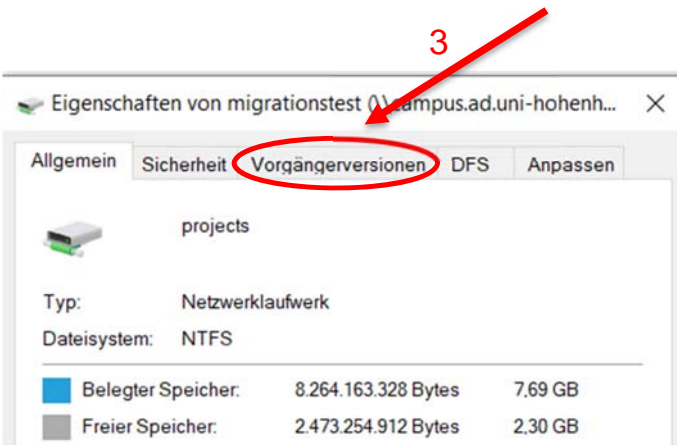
3

Eigenschaften von migrationstest (\\campus.ad.uni-hohenh... ×

Allgemein | Sicherheit | Vorgängerversionen | DFS | Anpassen

projects

Typ: Netzwerklaufwerk

Dateisystem: NTFS

Belegter Speicher: 8.264.163.328 Bytes 7,69 GB

Freier Speicher: 2.473.254.912 Bytes 2,30 GB